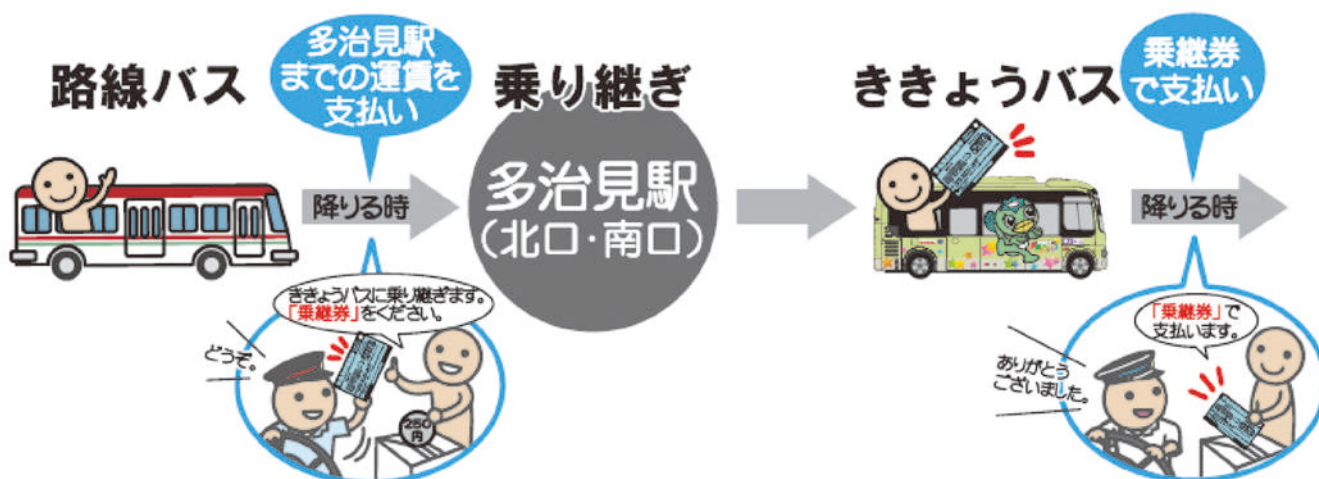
路線バス

多治見駅までの運賃を支払い

降りる時

ききょうバスに乗り継ぎます。「乗継券」をください。

どうぞ。

250円

乗り継ぎ

多治見駅
（北口・南口）

ききょうバス

乗継券で支払い

降りる時

「乗継券」で支払います。

ありがとうございました。